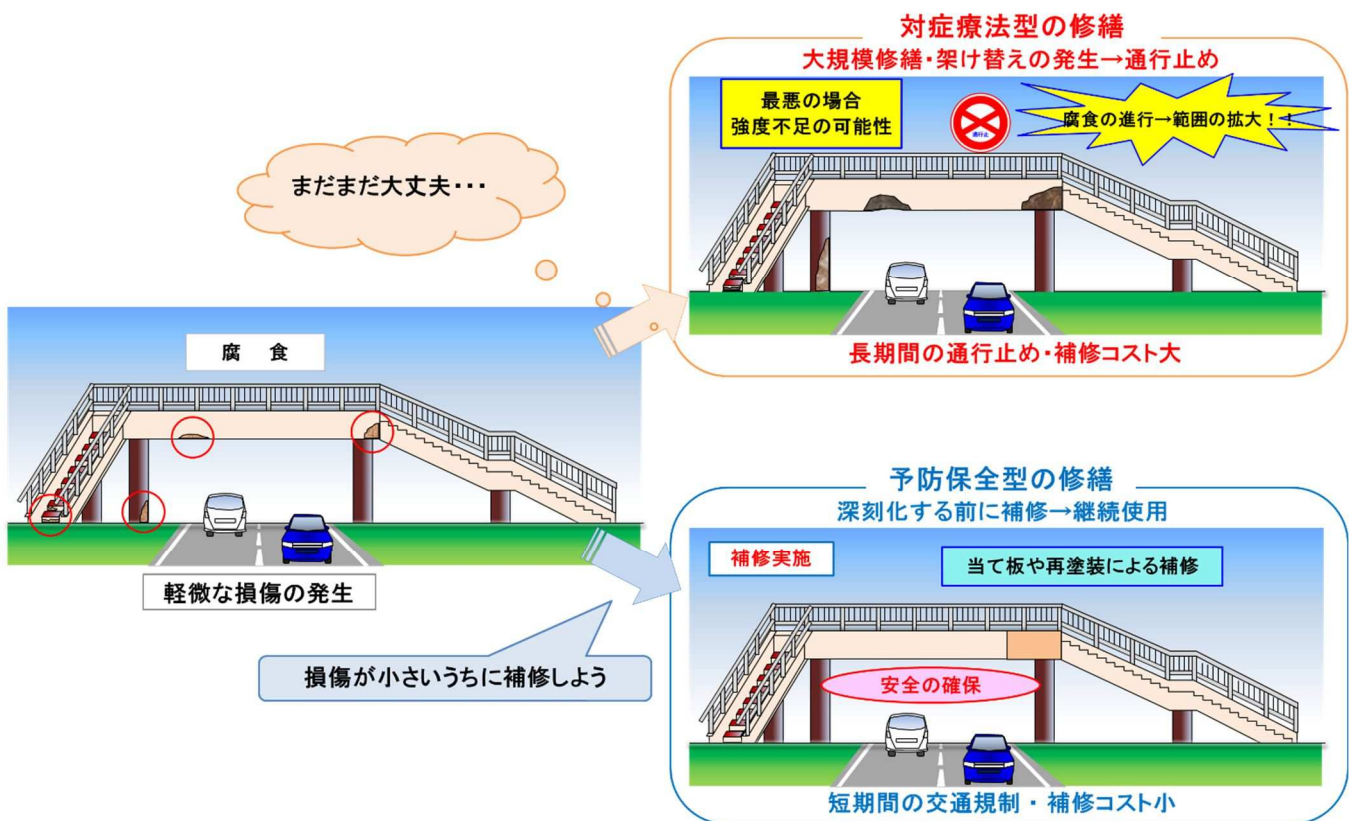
まだまだ大丈夫･･･

対症療法型の修繕
大規模修繕･架け替えの発生→通行止め

最悪の場合
強度不足の可能性

通行止

腐食の進行→範囲の拡大！！

長期間の通行止め･補修コスト大

腐　食

軽微な損傷の発生

損傷が小さいうちに補修しよう

予防保全型の修繕
深刻化する前に補修→継続使用

補修実施

当て板や再塗装による補修

安全の確保

短期間の交通規制 ･ 補修コスト小